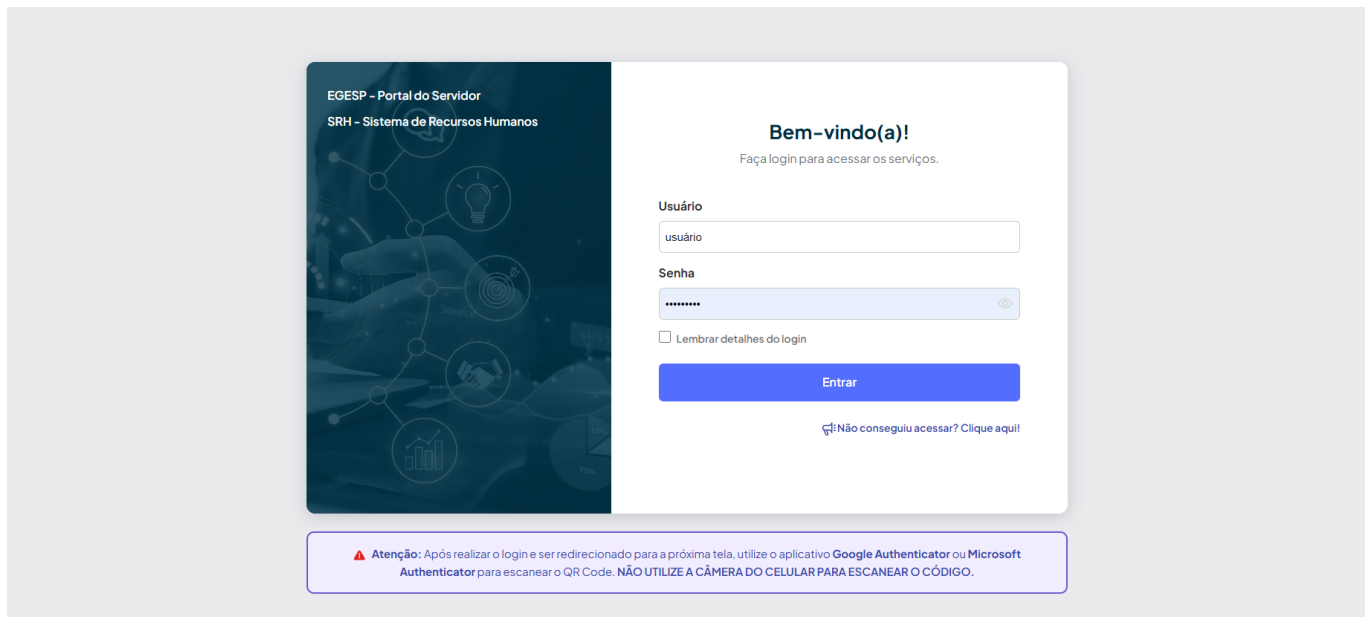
EGESP - Portal do Servidor

SRH - Sistema de Recursos Humanos

Bem-vindo(a)!

Faça login para acessar os serviços.

Usuário

usuário

Senha

•••••••••

Lembrar detalhes do login

Entrar

Não conseguiu acessar? Clique aqui!

Atenção: Após realizar o login e ser redirecionado para a próxima tela, utilize o aplicativo Google Authenticator ou Microsoft Authenticator para escanear o QR Code. NÃO UTILIZE A CÂMERA DO CELULAR PARA ESCANEAR O CÓDIGO.